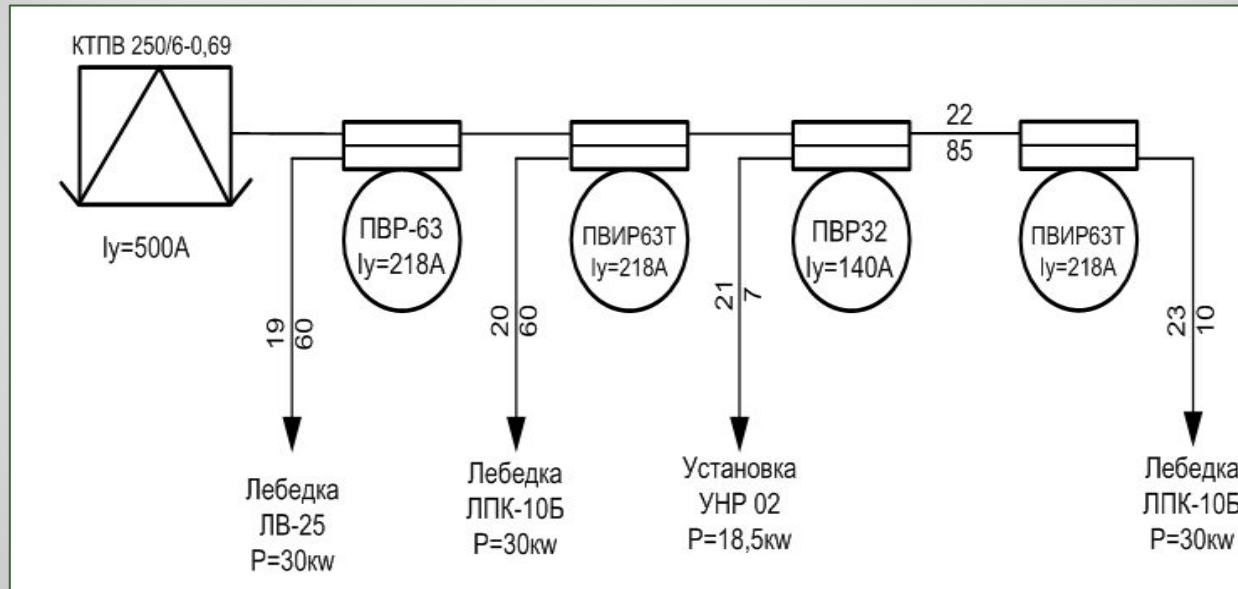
КТПВ 250/6-0,69

Iу=500А

ПВР-63
Iу=218А

ПВИР63Т
Iу=218А

ПВР32
Iу=140А

22
85

ПВИР63Т
Iу=218А

19
60

20
60

21
7

23
10

Лебедка
ЛВ-25
P=30кw

Лебедка
ЛПК-10Б
P=30кw

Установка
УНР 02
P=18,5кw

Лебедка
ЛПК-10Б
P=30кw